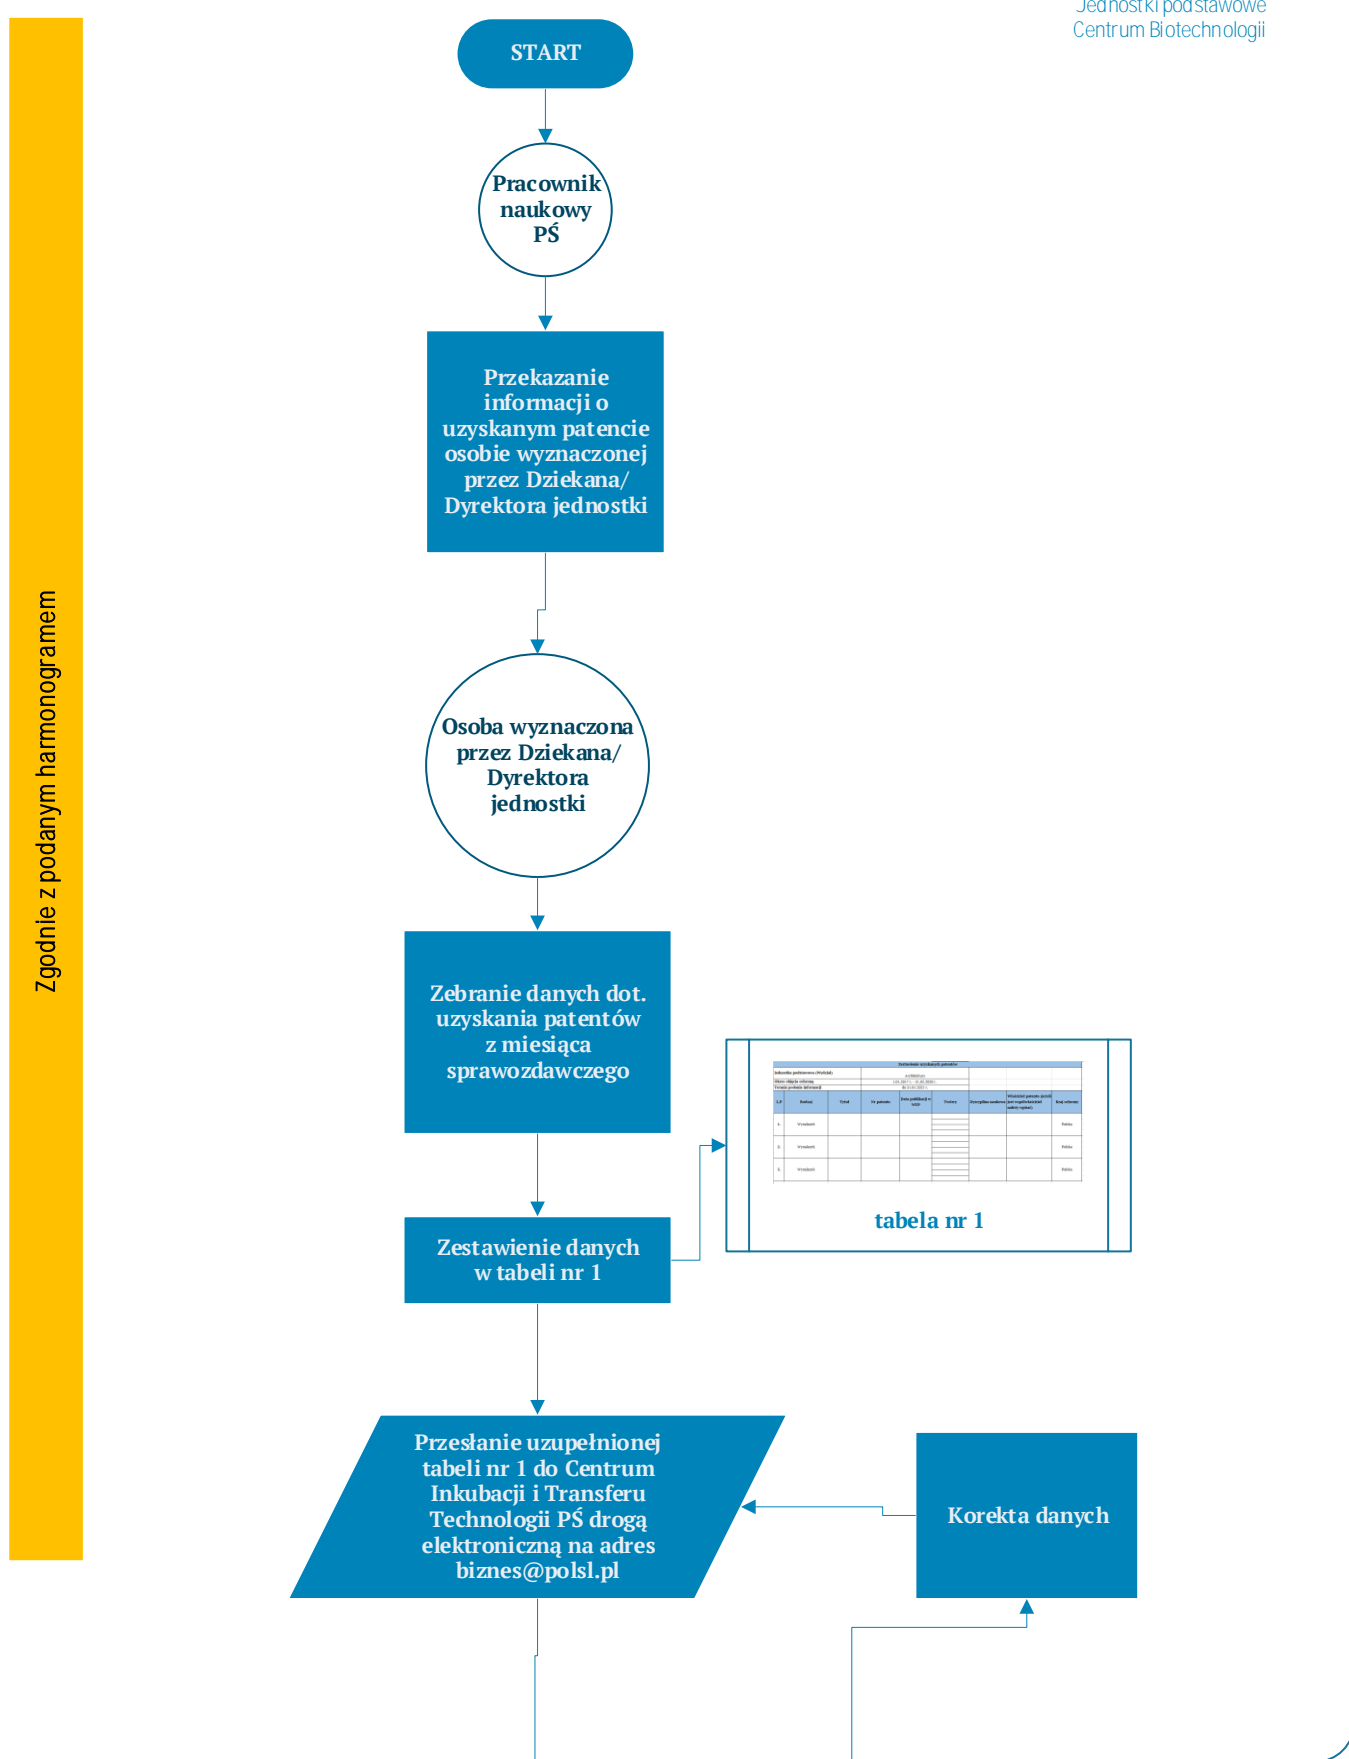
Jednostki podstawowe
Centrum Biotechnologii

Zgodnie z podanym harmonogramem

START

Pracownik naukowy PŚ

Przekazanie informacji o uzyskanym patencie osobie wyznaczonej przez Dziekana/ Dyrektora jednostki

Osoba wyznaczona przez Dziekana/ Dyrektora jednostki

Zebranie danych dot. uzyskania patentów z miesiąca sprawozdawczego

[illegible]

tabela nr 1

Zestawienie danych w tabeli nr 1

Przesłanie uzupełnionej tabeli nr 1 do Centrum Inkubacji i Transferu Technologii PŚ drogą elektroniczną na adres biznes@polsl.pl

Korekta danych